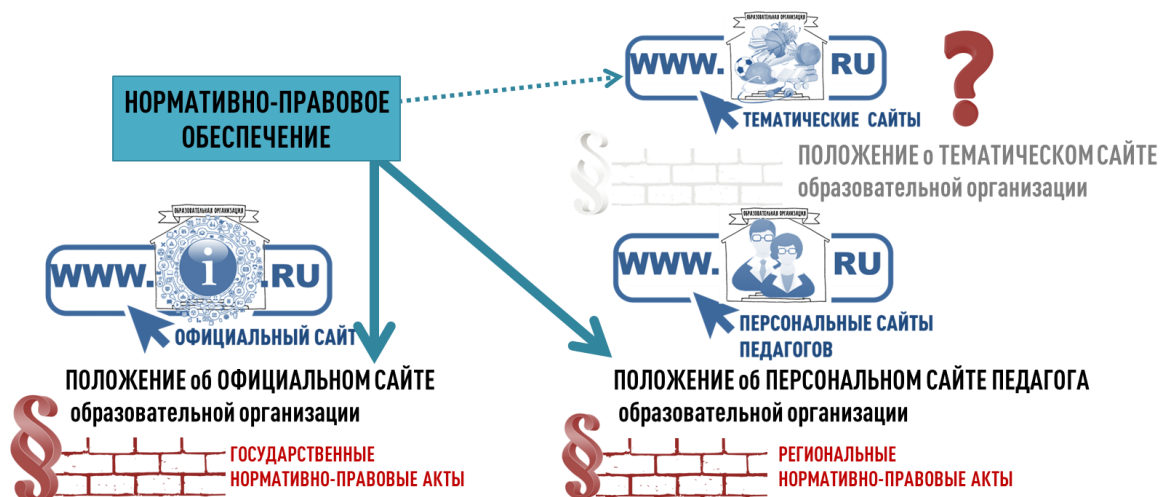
ОБРАЗОВАТЕЛЬНАЯ ОРГАНИЗАЦИЯ
WWW. RU
?
НОРМАТИВНО-ПРАВОВОЕ ОБЕСПЕЧЕНИЕ
ТЕМАТИЧЕСКИЕ САЙТЫ
§
ПОЛОЖЕНИЕ о ТЕМАТИЧЕСКОМ САЙТЕ образовательной организации

ОБРАЗОВАТЕЛЬНАЯ ОРГАНИЗАЦИЯ
WWW. i .RU
ОФИЦИАЛЬНЫЙ САЙТ

ОБРАЗОВАТЕЛЬНАЯ ОРГАНИЗАЦИЯ
WWW. RU
ПЕРСОНАЛЬНЫЕ САЙТЫ ПЕДАГОГОВ

ПОЛОЖЕНИЕ об ОФИЦИАЛЬНОМ САЙТЕ образовательной организации
§
ГОСУДАРСТВЕННЫЕ НОРМАТИВНО-ПРАВОВЫЕ АКТЫ

ПОЛОЖЕНИЕ об ПЕРСОНАЛЬНОМ САЙТЕ ПЕДАГОГА образовательной организации
§
РЕГИОНАЛЬНЫЕ НОРМАТИВНО-ПРАВОВЫЕ АКТЫ